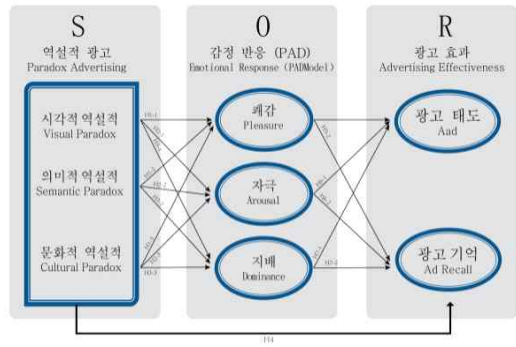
S
역설적 광고
Paradox Advertising

시각적 역설적
Visual Paradox

의미적 역설적
Semantic Paradox

문화적 역설적
Cultural Paradox

O
감정 반응 (PAD)
Emotional Response (PADModel)

쾌감
Pleasure

자극
Arousal

지배
Dominance

R
광고 효과
Advertising Effectiveness

광고 태도
Aad

광고 기억
Ad Recall

H1-1
H1-2
H1-3
H2-1
H2-2
H2-3
H3-1
H3-2
H3-3
H4